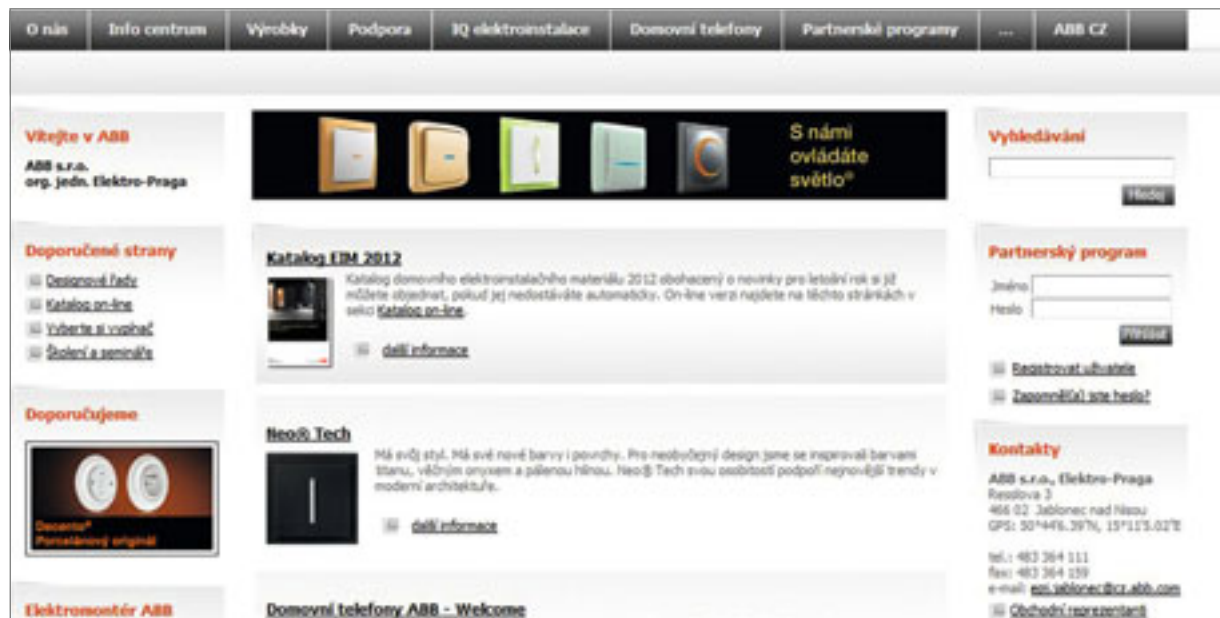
O nás | Info centrum | Výrobky | Podpora | IQ elektroinstalace | Domovní telefony | Partnerské programy | ... | ABB CZ

Vítejte v ABB

ABB s.r.o.
org. jedn. Elektro-Praga

Doporučené strany

Designové řady
Katalog on-line
Vyberte si vypínač
Školení a semináře

Doporučujeme

Decente®
Porcelánový originál

Elektromontér ABB

S námi ovládáte světlo®

Katalog EIM 2012

Katalog domovního elektroinstalačního materiálu 2012 obohacený o novinky pro letošní rok si již můžete objednat, pokud jej nedostáváte automaticky. On-line verzi najdete na těchto stránkách v sekci Katalog on-line.

další informace

Neo® Tech

Má svůj styl. Má své nové barvy i povrchy. Pro neobvyklý design jsme se inspirovali barvami titanu, věčným onyxem a pálenou hlínou. Neo® Tech svou osobitostí podpoří nejnovější trendy v moderní architektuře.

další informace

Domovní telefony ABB - Welcome

Vyhledávání

Hledej

Partnerský program

Jméno
Heslo

Přihlásit

Registrovat uživatele
Zapomněl(a) jste heslo?

Kontakty

ABB s.r.o., Elektro-Praga
Resslova 3
466 02 Jablonec nad Nisou
GPS: 50°44'6.39"N, 15°11'5.02"E

tel.: 483 364 111
fax: 483 364 159
e-mail: epj.jablonec@cz.abb.com

Obchodní reprezentanti